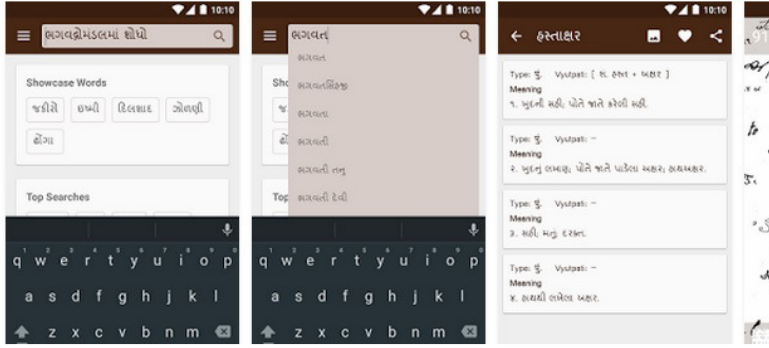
10:10

ભગવદ્ગોમંડલમાં શોધો

Showcase Words

જહીરો છબી દિલશાદ ઝોળણી

ઢોંગા

Top Searches

q w e r t y u i o p
a s d f g h j k l
z x c v b n m

10:10

ભગવત

ભગવત
ભગવતસિંહજી
ભગવતા
ભગવતી
ભગવતી તનુ
ભગવતી દેવી

Sho
Top

q w e r t y u i o p
a s d f g h j k l
z x c v b n m

10:10

હસ્તાક્ષર

Type: પું. Vyutpati: [ સં. હસ્ત + અક્ષર ]
Meaning
૧. ખુદની સહી; પોતે જાતે કરેલી સહી.

Type: પું. Vyutpati: –
Meaning
૨. ખુદનું લખાણ; પોતે જાતે પાડેલા અક્ષર; હસ્તાક્ષર.

Type: પું. Vyutpati: –
Meaning
૩. સહી; મતું; દસ્કત.

Type: પું. Vyutpati: –
Meaning
૪. હાથથી લખેલા અક્ષર.

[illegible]